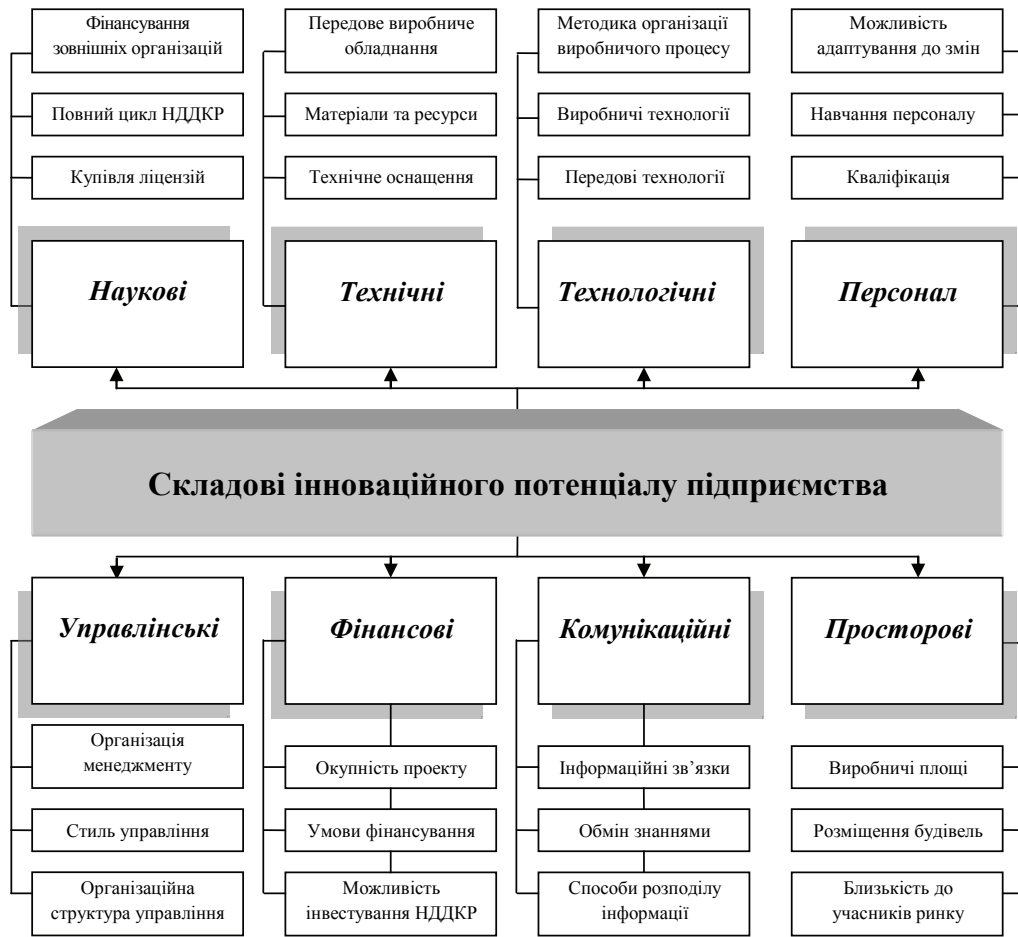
Фінансування зовнішніх організацій

Повний цикл НДДКР

Купівля ліцензій

Наукові

Передове виробниче обладнання

Матеріали та ресурси

Технічне оснащення

Технічні

Методика організації виробничого процесу

Виробничі технології

Передові технології

Технологічні

Можливість адаптування до змін

Навчання персоналу

Кваліфікація

Персонал

Складові інноваційного потенціалу підприємства

Управлінські

Організація менеджменту

Стиль управління

Організаційна структура управління

Фінансові

Окупність проекту

Умови фінансування

Можливість інвестування НДДКР

Комунікаційні

Інформаційні зв'язки

Обмін знаннями

Способи розподілу інформації

Просторові

Виробничі площі

Розміщення будівель

Близькість до учасників ринку